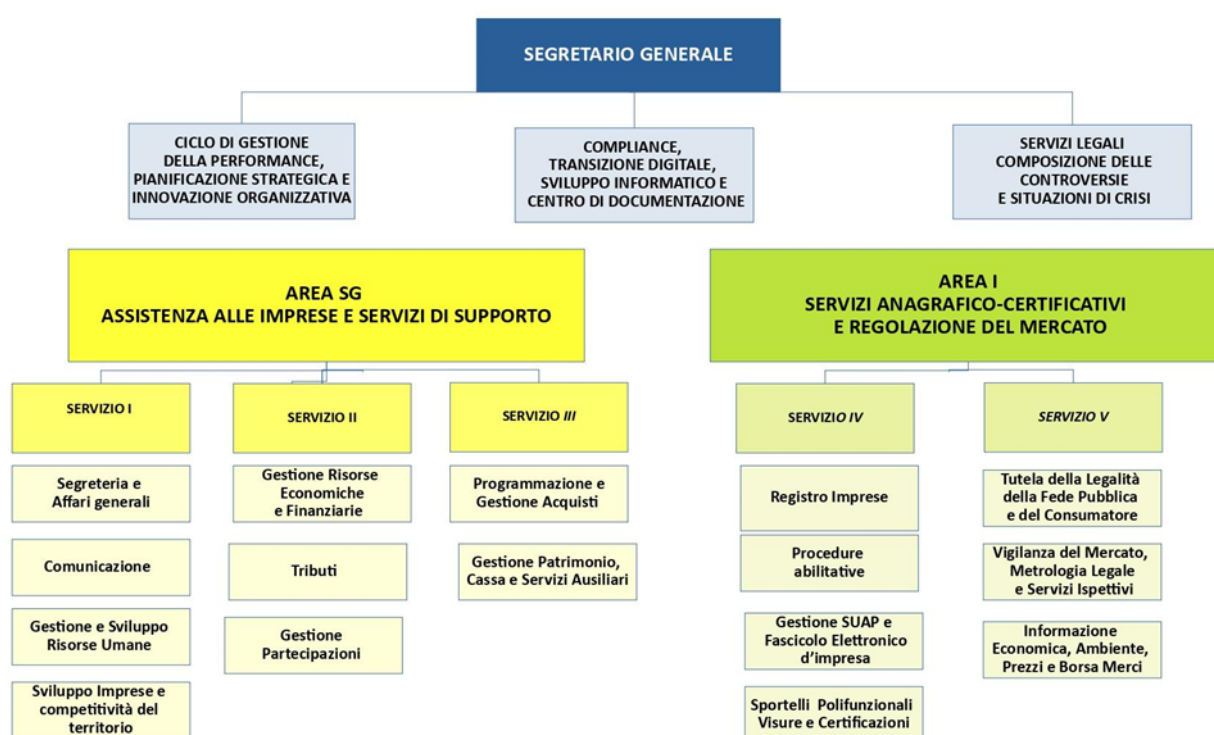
SEGRETARIO GENERALE

CICLO DI GESTIONE DELLA PERFORMANCE, PIANIFICAZIONE STRATEGICA E INNOVAZIONE ORGANIZZATIVA

COMPLIANCE, TRANSIZIONE DIGITALE, SVILUPPO INFORMATICO E CENTRO DI DOCUMENTAZIONE

SERVIZI LEGALI COMPOSIZIONE DELLE CONTROVERSIE E SITUAZIONI DI CRISI

AREA SG
ASSISTENZA ALLE IMPRESE E SERVIZI DI SUPPORTO

AREA I
SERVIZI ANAGRAFICO-CERTIFICATIVI E REGOLAZIONE DEL MERCATO

SERVIZIO I

Segreteria e Affari generali

Comunicazione

Gestione e Sviluppo Risorse Umane

Sviluppo Imprese e competitività del territorio

SERVIZIO II

Gestione Risorse Economiche e Finanziarie

Tributi

Gestione Partecipazioni

SERVIZIO III

Programmazione e Gestione Acquisti

Gestione Patrimonio, Cassa e Servizi Ausiliari

SERVIZIO IV

Registro Imprese

Procedure abilitative

Gestione SUAP e Fascicolo Elettronico d'impresa

Sportelli Polifunzionali Visure e Certificazioni

SERVIZIO V

Tutela della Legalità della Fede Pubblica e del Consumatore

Vigilanza del Mercato, Metrologia Legale e Servizi Ispettivi

Informazione Economica, Ambiente, Prezzi e Borsa Merci